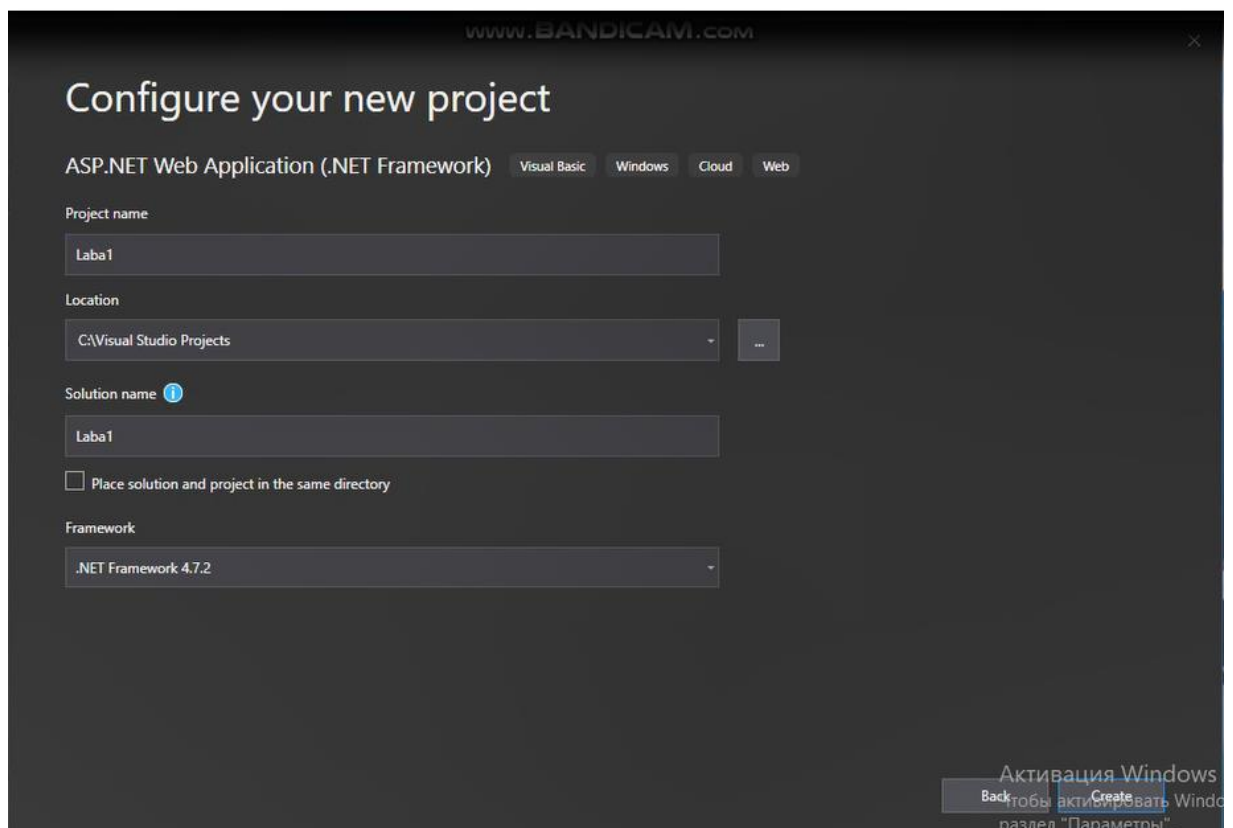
www.BANDICAM.com

Configure your new project

ASP.NET Web Application (.NET Framework) Visual Basic Windows Cloud Web

Project name

Laba1

Location

C:\Visual Studio Projects

...

Solution name

Laba1

Place solution and project in the same directory

Framework

.NET Framework 4.7.2

Активация Windows
Чтобы активировать Windo
раздел "Параметры"

Back Create